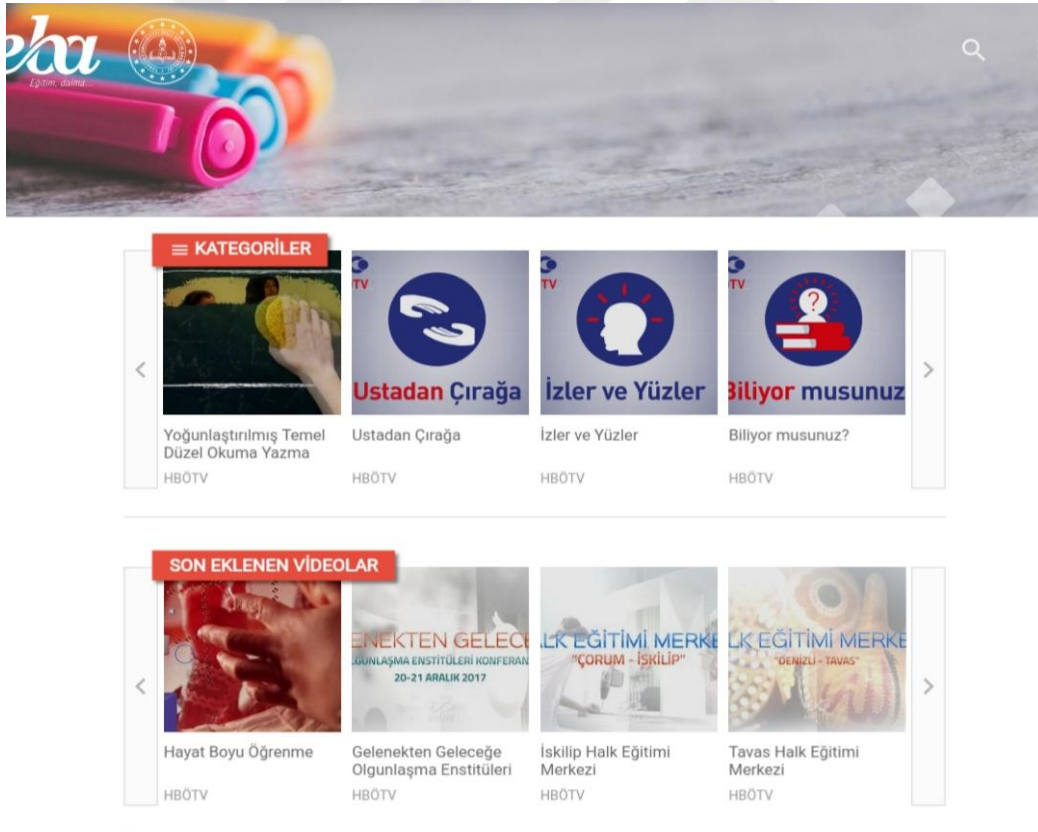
eba
Eğitim, dolma...

≡ KATEGORİLER

TV
Ustadan Çırağa

TV
İzler ve Yüzler

TV
Biliyor musunuz

Yoğunlaştırılmış Temel Düzel Okuma Yazma
HBÖTV

Ustadan Çırağa
HBÖTV

İzler ve Yüzler
HBÖTV

Biliyor musunuz?
HBÖTV

SON EKLENEN VİDEOLAR

ENEKTEN GELECE
LGUNLAŞMA ENSTİTÜLERİ KONFERAN
20-21 ARALIK 2017

LK EĞİTİMİ MERKE
"ÇORUM - İSKİLİP"

LK EĞİTİMİ MERKE
"DENİZLİ - TAVAS"

Hayat Boyu Öğrenme
HBÖTV

Gelenekten Geleceğe Olgunlaşma Enstitüleri
HBÖTV

İskilip Halk Eğitimi Merkezi
HBÖTV

Tavas Halk Eğitimi Merkezi
HBÖTV